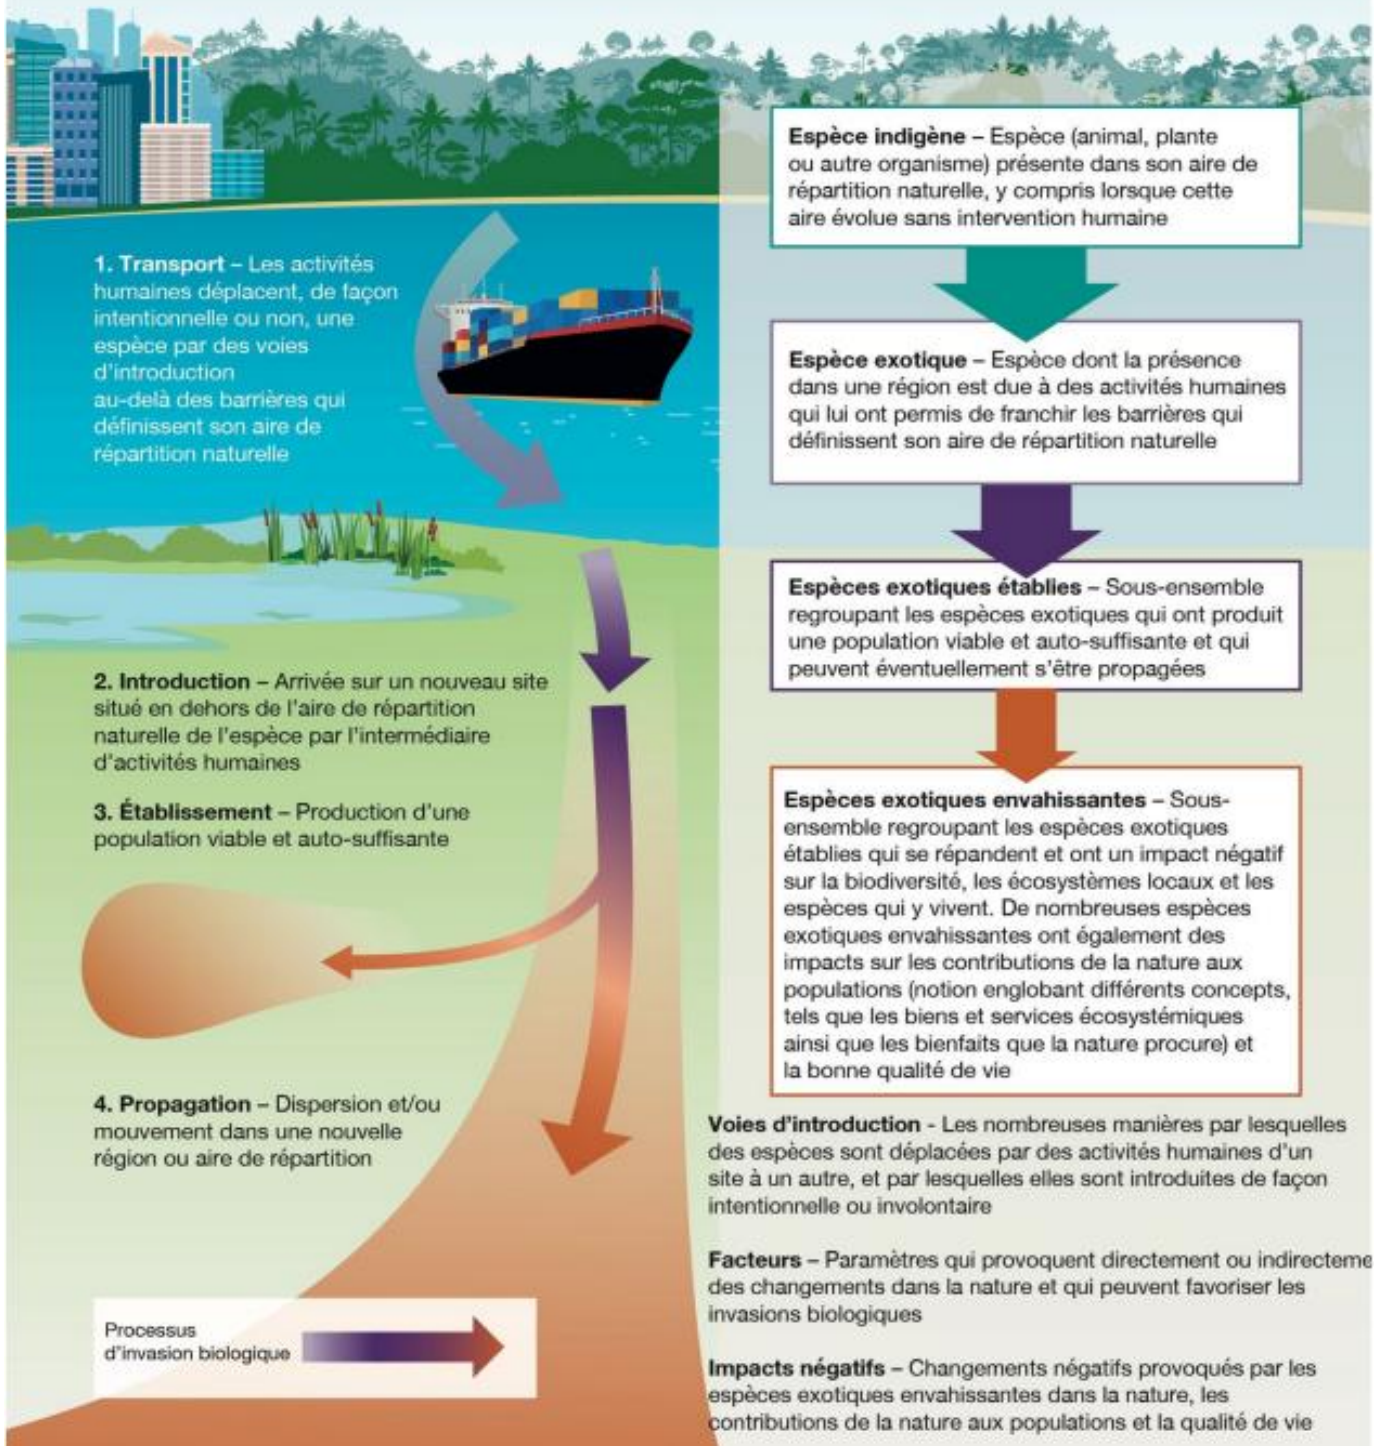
1. Transport – Les activités humaines déplacent, de façon intentionnelle ou non, une espèce par des voies d'introduction au-delà des barrières qui définissent son aire de répartition naturelle

2. Introduction – Arrivée sur un nouveau site situé en dehors de l'aire de répartition naturelle de l'espèce par l'intermédiaire d'activités humaines

3. Établissement – Production d'une population viable et auto-suffisante

4. Propagation – Dispersion et/ou mouvement dans une nouvelle région ou aire de répartition

Processus d'invasion biologique

Espèce indigène – Espèce (animal, plante ou autre organisme) présente dans son aire de répartition naturelle, y compris lorsque cette aire évolue sans intervention humaine

Espèce exotique – Espèce dont la présence dans une région est due à des activités humaines qui lui ont permis de franchir les barrières qui définissent son aire de répartition naturelle

Espèces exotiques établies – Sous-ensemble regroupant les espèces exotiques qui ont produit une population viable et auto-suffisante et qui peuvent éventuellement s'être propagées

Espèces exotiques envahissantes – Sous-ensemble regroupant les espèces exotiques établies qui se répandent et ont un impact négatif sur la biodiversité, les écosystèmes locaux et les espèces qui y vivent. De nombreuses espèces exotiques envahissantes ont également des impacts sur les contributions de la nature aux populations (notion englobant différents concepts, tels que les biens et services écosystémiques ainsi que les bienfaits que la nature procure) et la bonne qualité de vie

Voies d'introduction - Les nombreuses manières par lesquelles des espèces sont déplacées par des activités humaines d'un site à un autre, et par lesquelles elles sont introduites de façon intentionnelle ou involontaire

Facteurs – Paramètres qui provoquent directement ou indirecteme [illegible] des changements dans la nature et qui peuvent favoriser les invasions biologiques

Impacts négatifs – Changements négatifs provoqués par les espèces exotiques envahissantes dans la nature, les contributions de la nature aux populations et la qualité de vie